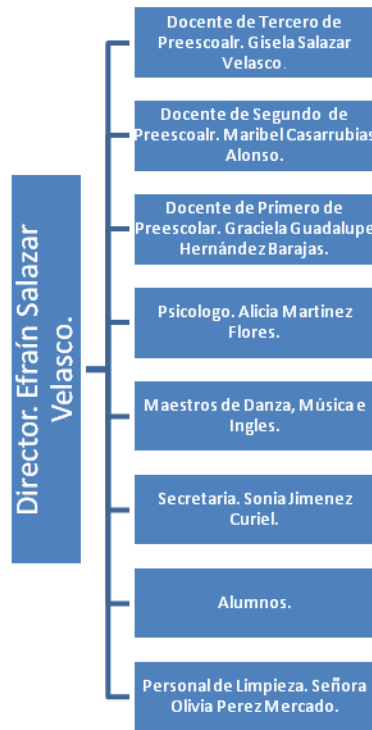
Director. Efraín Salazar Velasco.

Docente de Tercero de Preescoalr. Gisela Salazar Velasco.

Docente de Segundo de Preescoalr. Maribel Casarrubias Alonso.

Docente de Primero de Preescolar. Graciela Guadalupe Hernández Barajas.

Psicologo. Alicia Martinez Flores.

Maestros de Danza, Música e Ingles.

Secretaria. Sonia Jimenez Curiel.

Alumnos.

Personal de Limpieza. Señora Olivia Perez Mercado.